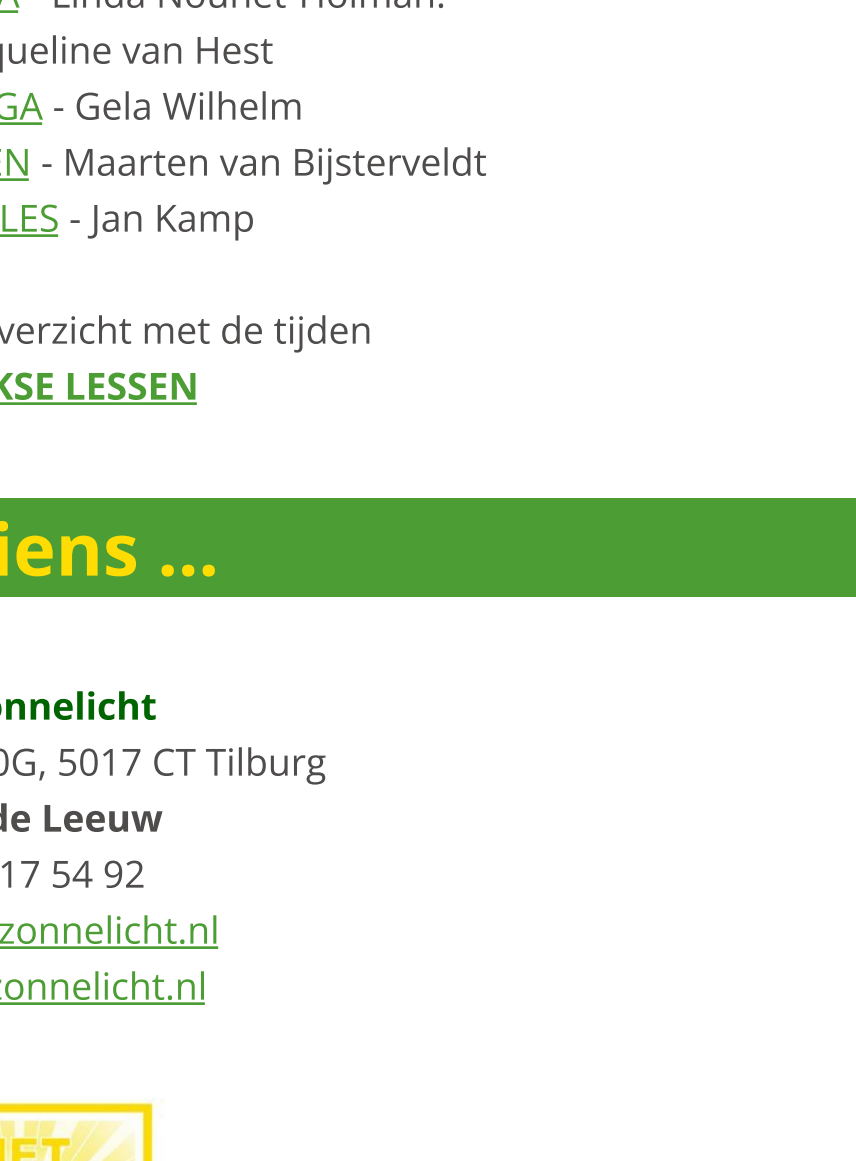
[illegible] - Linda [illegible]
queline van Hest
GA - Gela Wilhelm
EN - Maarten van Bijsterveldt
LES - Jan Kamp

verzicht met de tijden
KSE LESSEN

iens ...

onnelicht
0G, 5017 CT Tilburg
de Leeuw
17 54 92
zonnelicht.nl
zonnelicht.nl